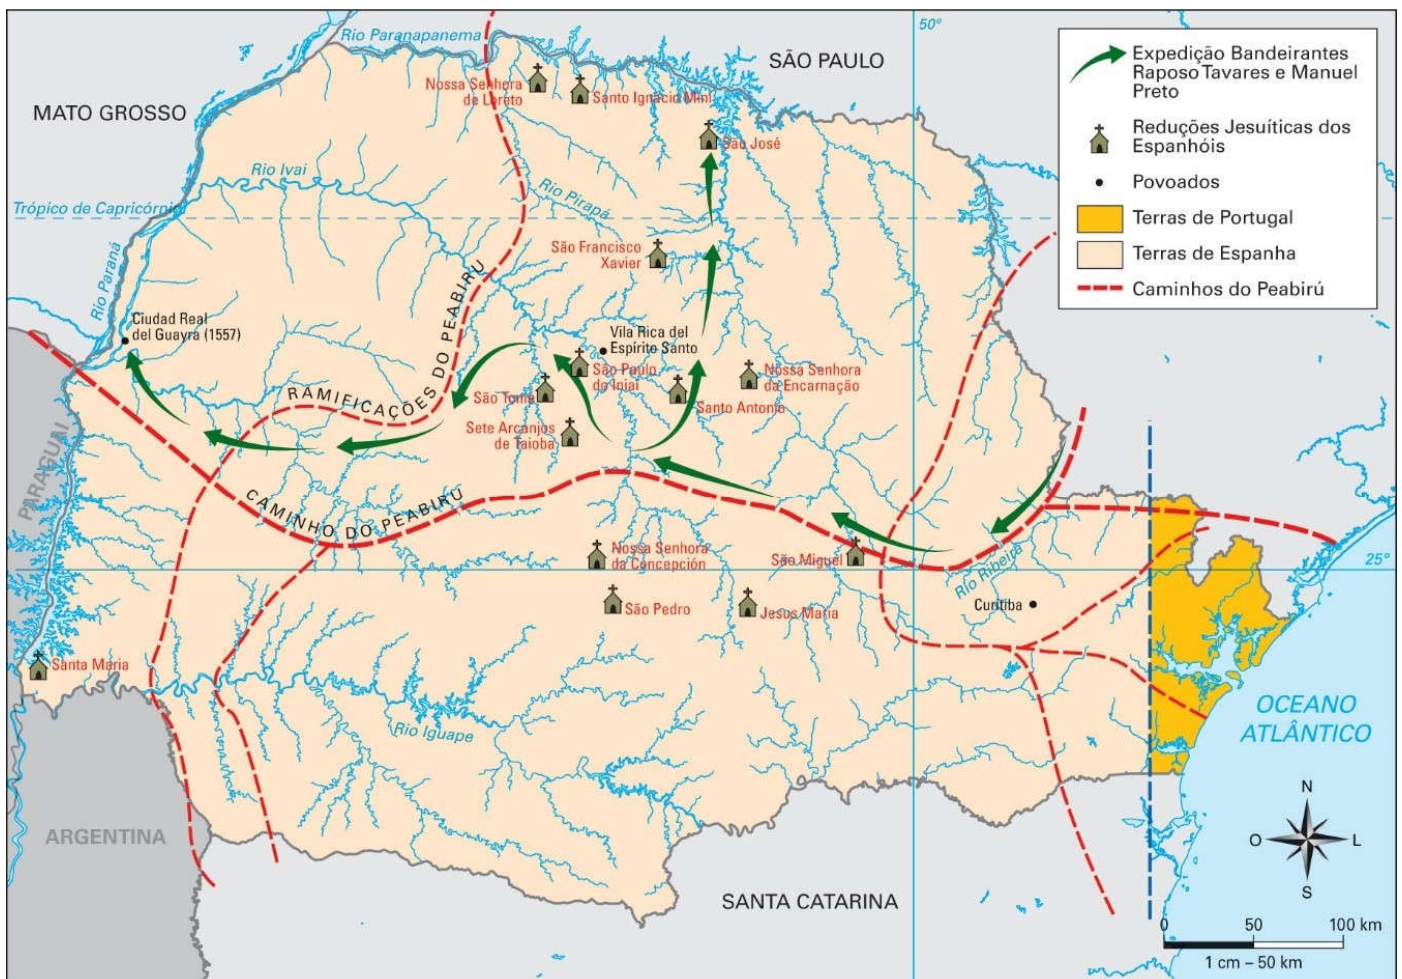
Expedição Bandeirantes Raposo Tavares e Manuel Preto
Reduções Jesuíticas dos Espanhóis
Povoados
Terras de Portugal
Terras de Espanha
Caminhos do Peabirú

Rio Paranapanema
SÃO PAULO
50°
MATO GROSSO
Nossa Senhora de Loreto
Santo Ignacio Mini
São José
Rio Ivaí
Rio Pirapó
Trópico de Capricórnio
São Francisco Xavier
Rio Paraná
Ciudad Real del Guayrá (1557)
RAMIFICAÇÕES DO PEABIRU
Vila Rica del Espírito Santo
São Paulo do Iniaí
Nossa Senhora da Encarnação
São Tomé
Santo Antonio
Sete Arcanjos de Taioba
PARAGUAI
CAMINHO DO PEABIRU
Nossa Senhora da Concepción
São Miguel
Rio Ribeira
25°
Curitiba
São Pedro
Jesus Maria
Santa Maria
Rio Iguape
OCEANO ATLÂNTICO
ARGENTINA
N
O
L
S
SANTA CATARINA
0
50
100 km
1 cm – 50 km